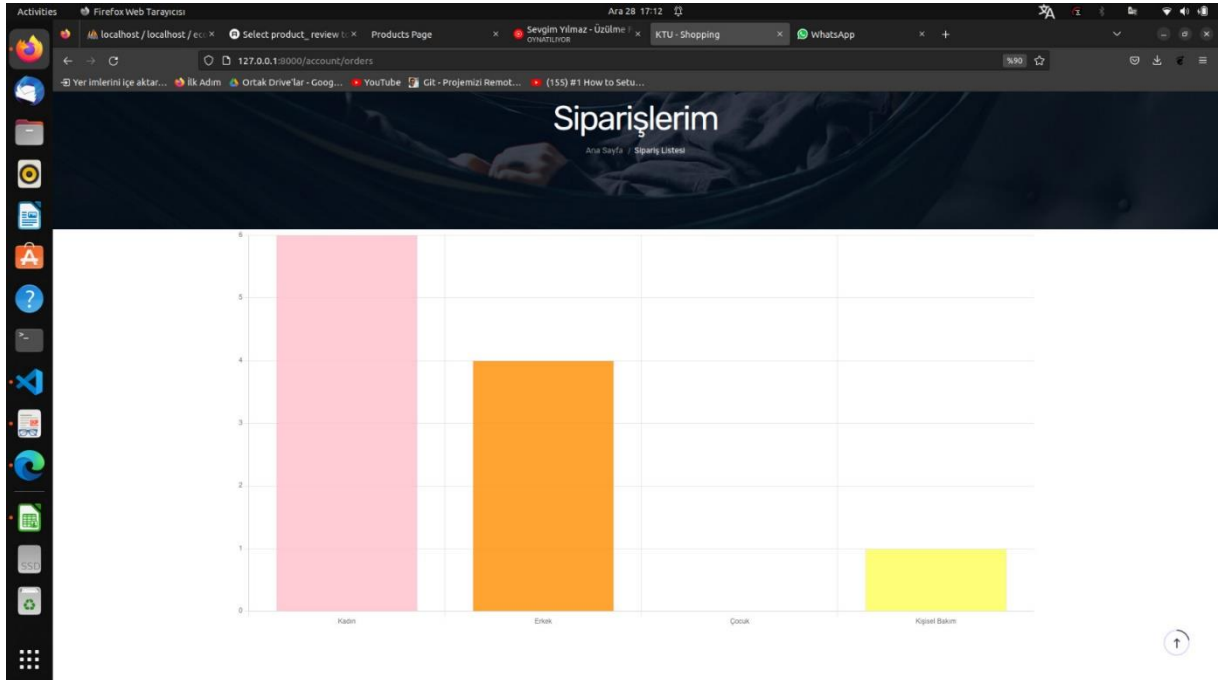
Activities Firefox Web Tarayıcısı Ara 28 17:12

localhost / localhost / ec × Select product_ review t × Products Page × Sevgim Yılmaz - Üzülme OYNATILIYOR × KTU - Shopping × WhatsApp × +

127.0.0.1:8000/account/orders %90

Yer imlerini içe aktar... İlk Adım Ortak Drive'lar - Goog... YouTube Git - Projemizi Remot... (155) #1 How to Setu...

Siparişlerim

Ana Sayfa / Sipariş Listesi

6
5
4
3
2
1
0

Kadın Erkek Çocuk Kişisel Bakım

SSD